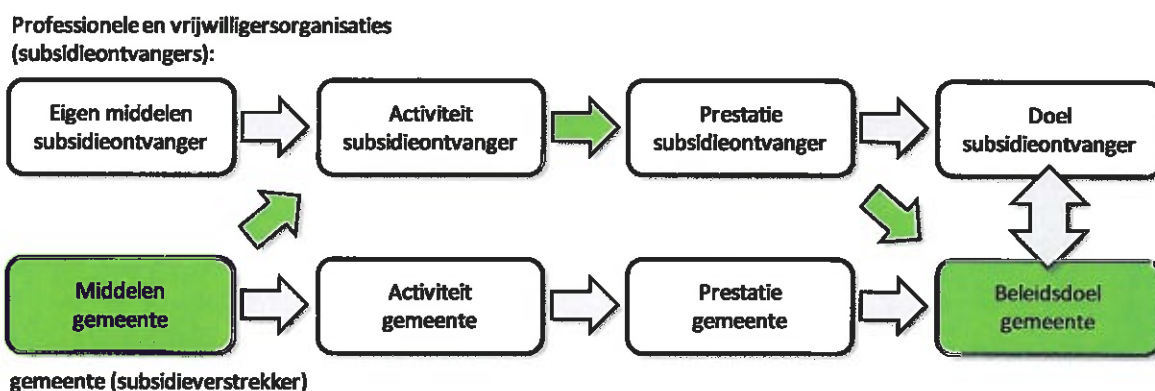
Professionele en vrijwilligersorganisaties (subsidieontvangers):

Eigen middelen subsidieontvanger

Activiteit subsidieontvanger

Prestatie subsidieontvanger

Doel subsidieontvanger

Middelen gemeente

Activiteit gemeente

Prestatie gemeente

Beleidsdoel gemeente

gemeente (subsidieverstrekker)